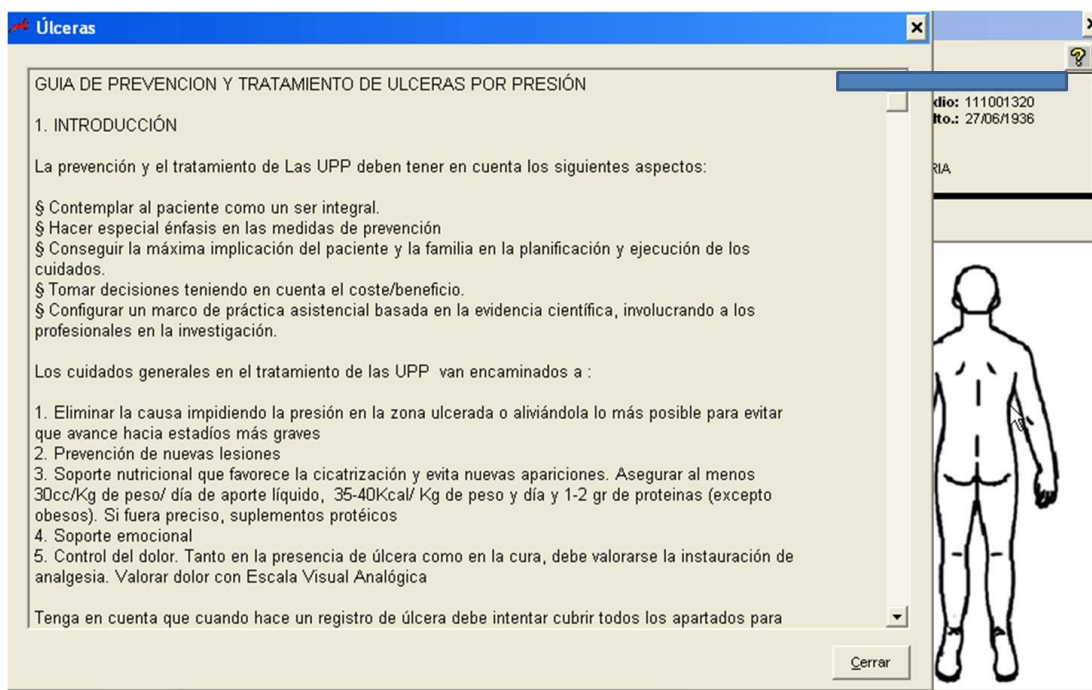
Úlceras

GUIA DE PREVENCION Y TRATAMIENTO DE ULCERAS POR PRESIÓN

1. INTRODUCCIÓN

La prevención y el tratamiento de Las UPP deben tener en cuenta los siguientes aspectos:

§ Contemplar al paciente como un ser integral.
§ Hacer especial énfasis en las medidas de prevención
§ Conseguir la máxima implicación del paciente y la familia en la planificación y ejecución de los cuidados.
§ Tomar decisiones teniendo en cuenta el coste/beneficio.
§ Configurar un marco de práctica asistencial basada en la evidencia científica, involucrando a los profesionales en la investigación.

Los cuidados generales en el tratamiento de las UPP van encaminados a :

1. Eliminar la causa impidiendo la presión en la zona ulcerada o aliviándola lo más posible para evitar que avance hacia estadíos más graves
2. Prevención de nuevas lesiones
3. Soporte nutricional que favorece la cicatrización y evita nuevas apariciones. Asegurar al menos 30cc/Kg de peso/ día de aporte líquido, 35-40Kcal/ Kg de peso y día y 1-2 gr de proteinas (excepto obesos). Si fuera preciso, suplementos protéicos
4. Soporte emocional
5. Control del dolor. Tanto en la presencia de úlcera como en la cura, debe valorarse la instauración de analgesia. Valorar dolor con Escala Visual Analógica

Tenga en cuenta que cuando hace un registro de úlcera debe intentar cubrir todos los apartados para

Cerrar

dio: 111001320
lto.: 27/06/1936
RIA